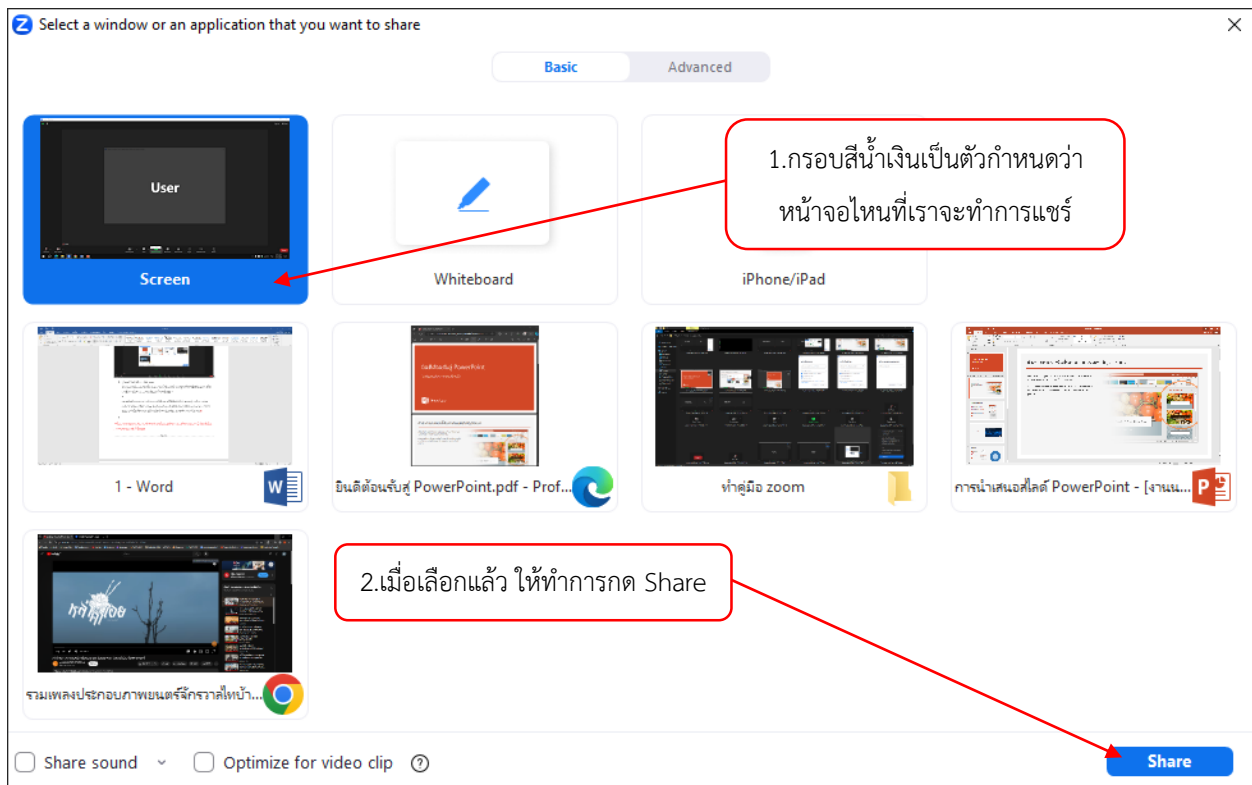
Select a window or an application that you want to share

Basic Advanced

User

Screen

Whiteboard

iPhone/iPad

1.กรอบสีน้ำเงินเป็นตัวกำหนดว่าหน้าจอไหนที่เราจะทำการแชร์

1 - Word

ยินดีต้อนรับสู่ PowerPoint.pdf - Prof...

ทำคู่มือ zoom

การนำเสนอสไลด์ PowerPoint - [งานน...

รวมเพลงประกอบภาพยนตร์จักรวาลไทบ้า...

2.เมื่อเลือกแล้ว ให้ทำการกด Share

Share sound

Optimize for video clip

Share